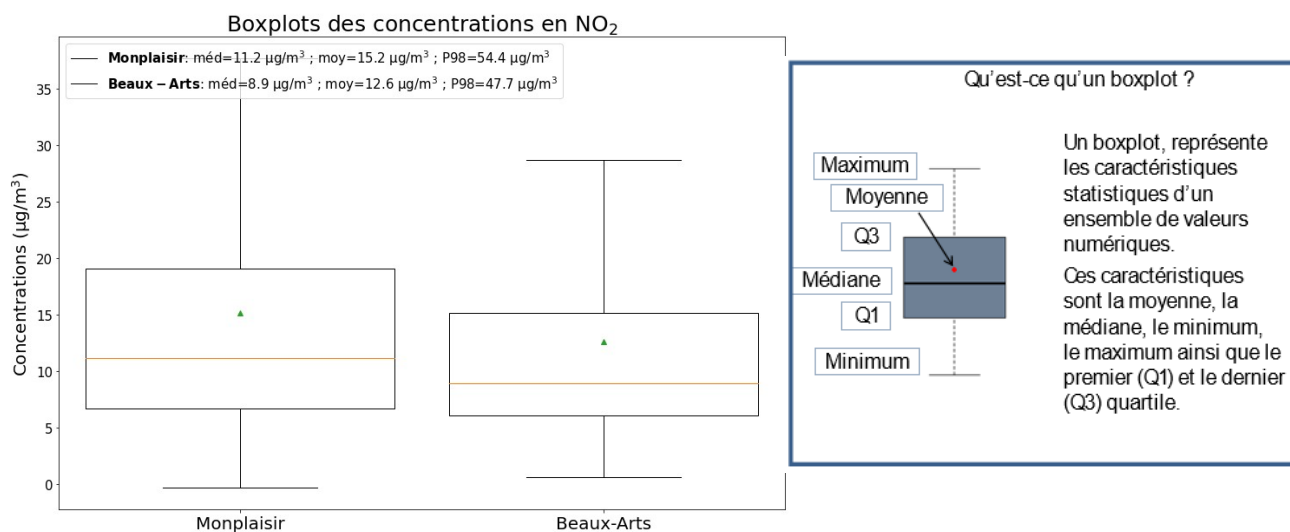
Boxplots des concentrations en $NO_2$

Monplaisir: méd=11.2 µg/m$^3$ ; moy=15.2 µg/m$^3$ ; P98=54.4 µg/m$^3$
Beaux – Arts: méd=8.9 µg/m$^3$ ; moy=12.6 µg/m$^3$ ; P98=47.7 µg/m$^3$

Concentrations (µg/m$^3$)

35
30
25
20
15
10
5
0

Monplaisir
Beaux-Arts

Qu'est-ce qu'un boxplot ?

Maximum
Moyenne
Q3
Médiane
Q1
Minimum

Un boxplot, représente les caractéristiques statistiques d'un ensemble de valeurs numériques.

Ces caractéristiques sont la moyenne, la médiane, le minimum, le maximum ainsi que le premier (Q1) et le dernier (Q3) quartile.